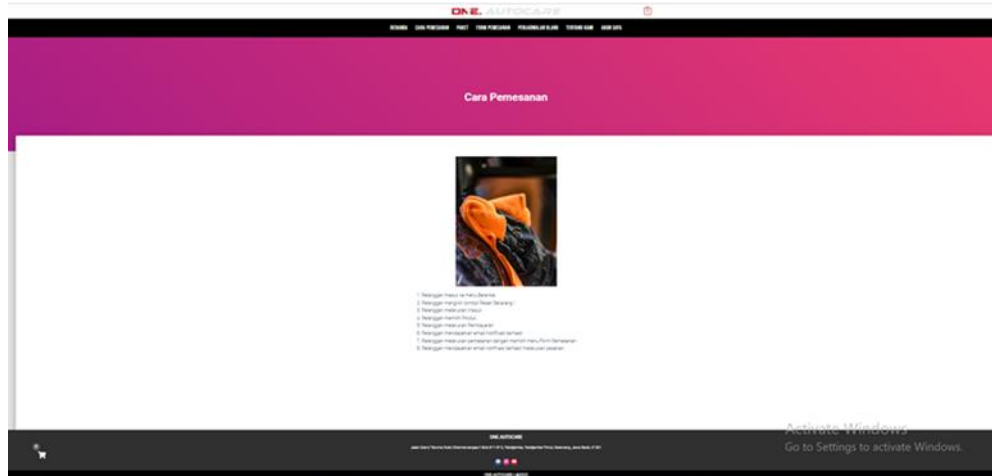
ONE. AUTOCARE

BERANDA CARA PEMESANAN PAKET FORM PEMESANAN PEMBAYARAN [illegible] TENTANG KAMI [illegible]

Cara Pemesanan

1. Pelanggan masuk ke menu Beranda
2. Pelanggan mengklik tombol Pesan Sekarang
3. Pelanggan melakukan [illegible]
4. Pelanggan memilih Produk
5. Pelanggan melakukan Pembayaran
6. Pelanggan mendapatkan email notifikasi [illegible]
7. Pelanggan melakukan pemesanan dengan memilih menu Form Pemesanan
8. Pelanggan mendapatkan email notifikasi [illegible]

ONE AUTOCARE
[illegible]

Activate Windows
Go to Settings to activate Windows.

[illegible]